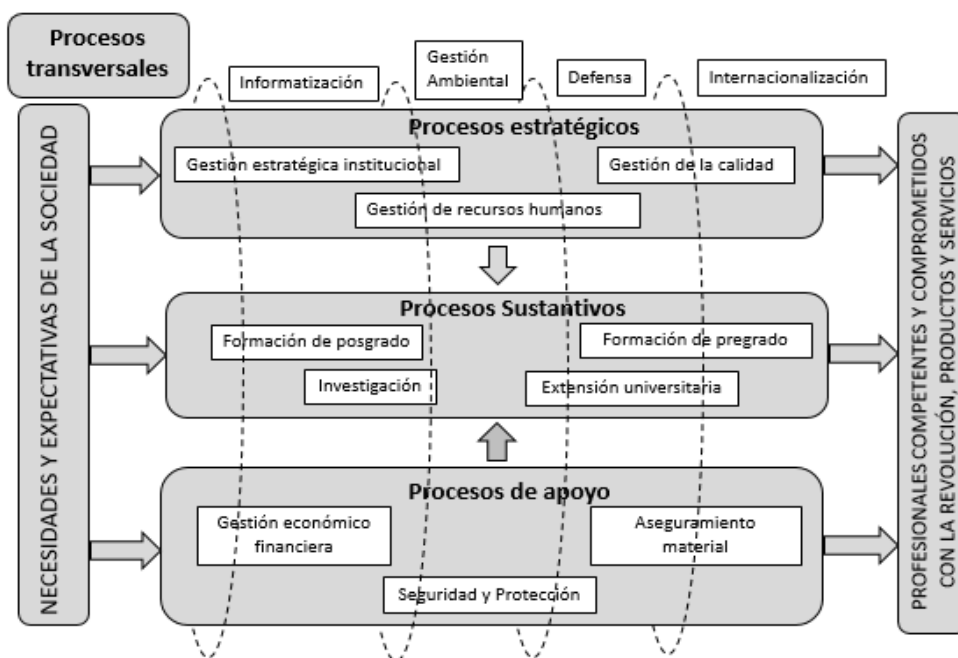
Procesos transversales

Informatización

Gestión Ambiental

Defensa

Internacionalización

NECESIDADES Y EXPECTATIVAS DE LA SOCIEDAD

Procesos estratégicos

Gestion estratégica institucional

Gestión de la calidad

Gestión de recursos humanos

Procesos Sustantivos

Formación de posgrado

Formación de pregrado

Investigación

Extensión universitaria

Procesos de apoyo

Gestión económico financiera

Aseguramiento material

Seguridad y Protección

PROFESIONALES COMPETENTES Y COMPROMETIDOS CON LA REVOLUCIÓN, PRODUCTOS Y SERVICIOS